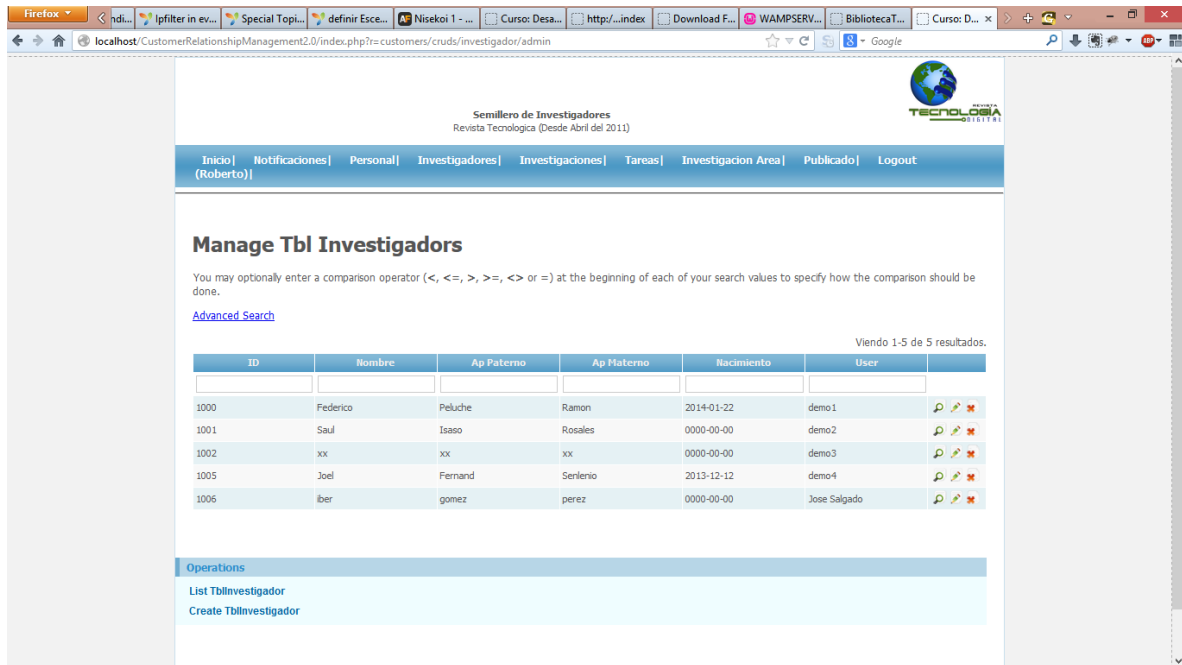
Firefox | ndi... | Ipfilter in ev... | Special Topi... | definir Esce... | Nisekoi 1 - ... | Curso: Desa... | http:/...index | Download F... | WAMPSERV... | BibliotecaT... | Curso: D... ×

localhost/CustomerRelationshipManagement2.0/index.php?r=customers/cruds/investigador/admin

Google

REVISTA TECNOLOGÍA DIGITAL

Semillero de Investigadores
Revista Tecnologica (Desde Abril del 2011)

Inicio| Notificaciones| Personal| Investigadores| Investigaciones| Tareas| Investigacion Area| Publicado| Logout (Roberto)|

Manage Tbl Investigadors

You may optionally enter a comparison operator (<, <=, >, >=, <> or =) at the beginning of each of your search values to specify how the comparison should be done.

Advanced Search

Viendo 1-5 de 5 resultados.

| ID | Nombre | Ap Paterno | Ap Materno | Nacimiento | User | |
|---|---|---|---|---|---|---|
| | | | | | | |
| 1000 | Federico | Peluche | Ramon | 2014-01-22 | demo1 | |
| 1001 | Saul | Isaso | Rosales | 0000-00-00 | demo2 | |
| 1002 | xx | xx | xx | 0000-00-00 | demo3 | |
| 1005 | Joel | Fernand | Senlenio | 2013-12-12 | demo4 | |
| 1006 | iber | gomez | perez | 0000-00-00 | Jose Salgado | |

Operations
List TblInvestigador
Create TblInvestigador